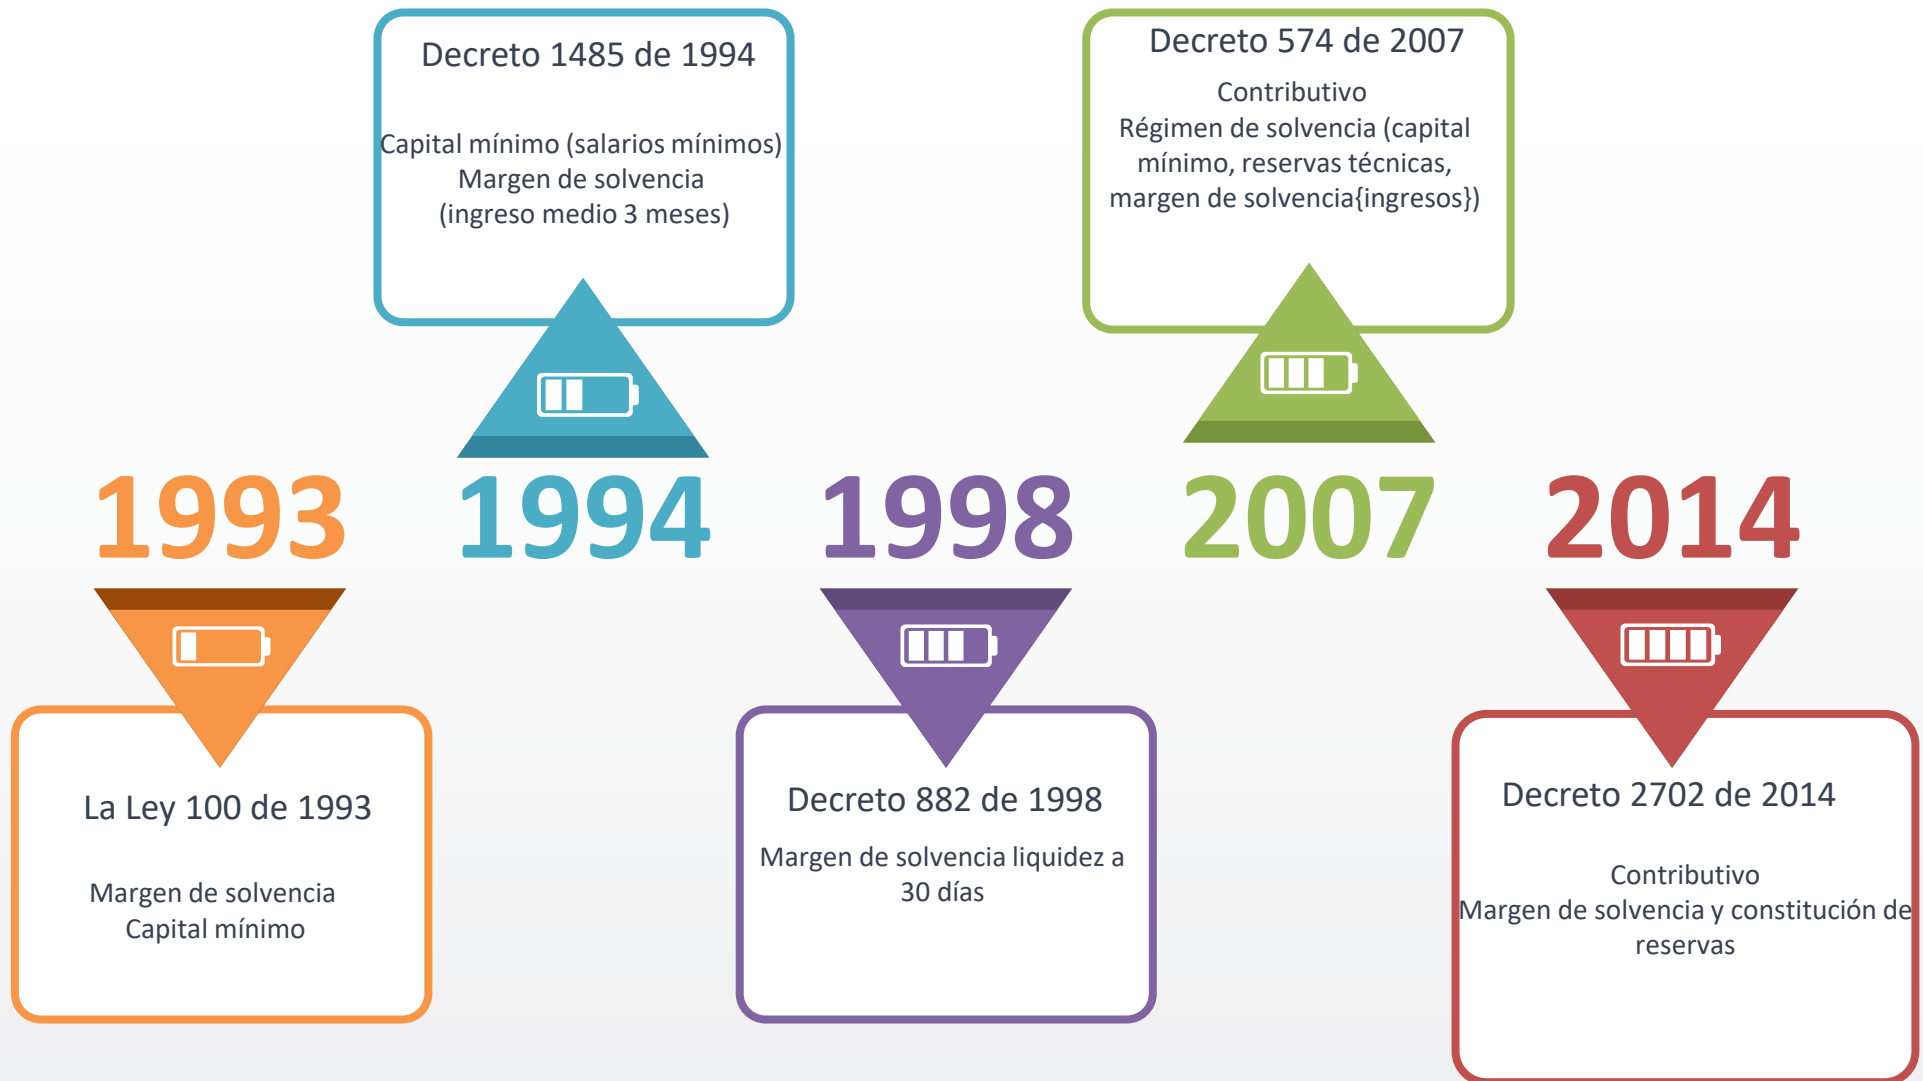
Decreto 1485 de 1994

Capital mínimo (salarios mínimos)
Margen de solvencia
(ingreso medio 3 meses)

Decreto 574 de 2007

Contributivo
Régimen de solvencia (capital mínimo, reservas técnicas, margen de solvencia{ingresos})

1993 1994 1998 2007 2014

La Ley 100 de 1993

Margen de solvencia
Capital mínimo

Decreto 882 de 1998

Margen de solvencia liquidez a 30 días

Decreto 2702 de 2014

Contributivo
Margen de solvencia y constitución de reservas